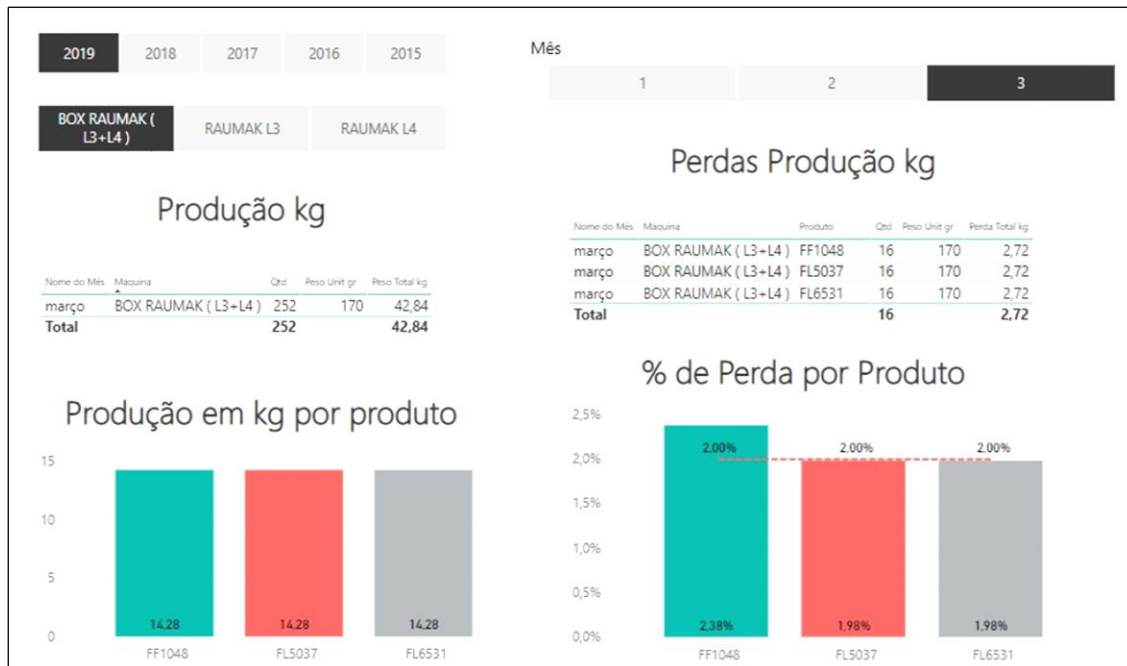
2019 2018 2017 2016 2015

BOX RAUMAK ( L3+L4 ) RAUMAK L3 RAUMAK L4

Mês

1 2 3

Produção kg

| Nome do Mês | Maquina | Qtd | Peso Unit gr | Peso Total kg |
|---|---|---|---|---|
| março | BOX RAUMAK ( L3+L4 ) | 252 | 170 | 42,84 |
| Total | | 252 | | 42,84 |

Perdas Produção kg

| Nome do Mês | Maquina | Produto | Qtd | Peso Unit gr | Perda Total kg |
|---|---|---|---|---|---|
| março | BOX RAUMAK ( L3+L4 ) | FF1048 | 16 | 170 | 2,72 |
| março | BOX RAUMAK ( L3+L4 ) | FL5037 | 16 | 170 | 2,72 |
| março | BOX RAUMAK ( L3+L4 ) | FL6531 | 16 | 170 | 2,72 |
| Total | | | 16 | | 2,72 |

Produção em kg por produto

15
10
5
0

14.28 14.28 14.28

FF1048 FL5037 FL6531

% de Perda por Produto

2,5%
2,0%
1,5%
1,0%
0,5%
0,0%

2.00% 2.00% 2.00%

2.38% 1.98% 1.98%

FF1048 FL5037 FL6531